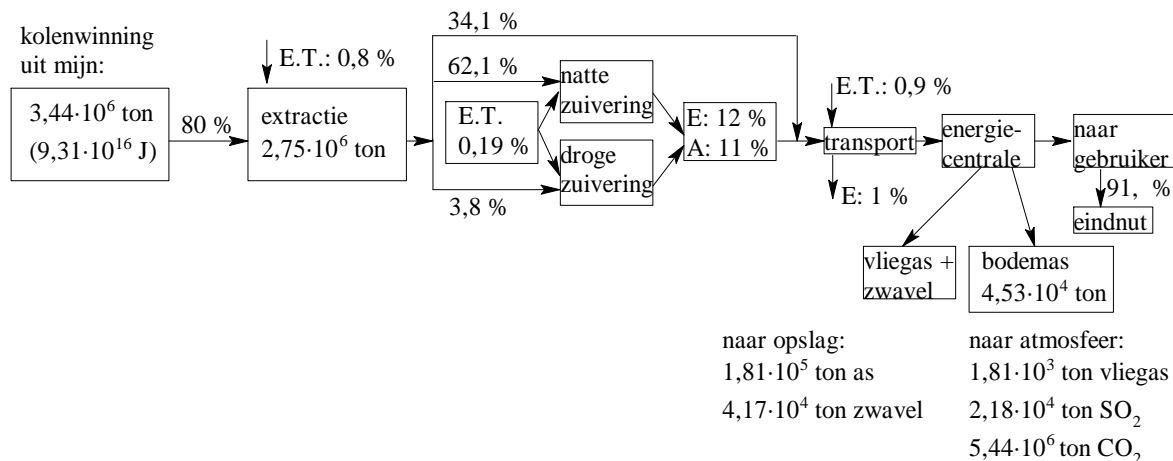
kolenwinning uit mijn:

$3{,}44 \cdot 10^6$ ton
($9{,}31 \cdot 10^{16}$ J)

80 %

E.T.: 0,8 %

extractie
$2{,}75 \cdot 10^6$ ton

34,1 %

62,1 %

E.T.
0,19 %

natte zuivering

droge zuivering

3,8 %

E: 12 %
A: 11 %

E.T.: 0,9 %

transport

E: 1 %

energie-centrale

naar gebruiker

91, %

eindnut

vliegas + zwavel

bodemas
$4{,}53 \cdot 10^4$ ton

naar opslag:
$1{,}81 \cdot 10^5$ ton as
$4{,}17 \cdot 10^4$ ton zwavel

naar atmosfeer:
$1{,}81 \cdot 10^3$ ton vliegas
$2{,}18 \cdot 10^4$ ton $SO_2$
$5{,}44 \cdot 10^6$ ton $CO_2$